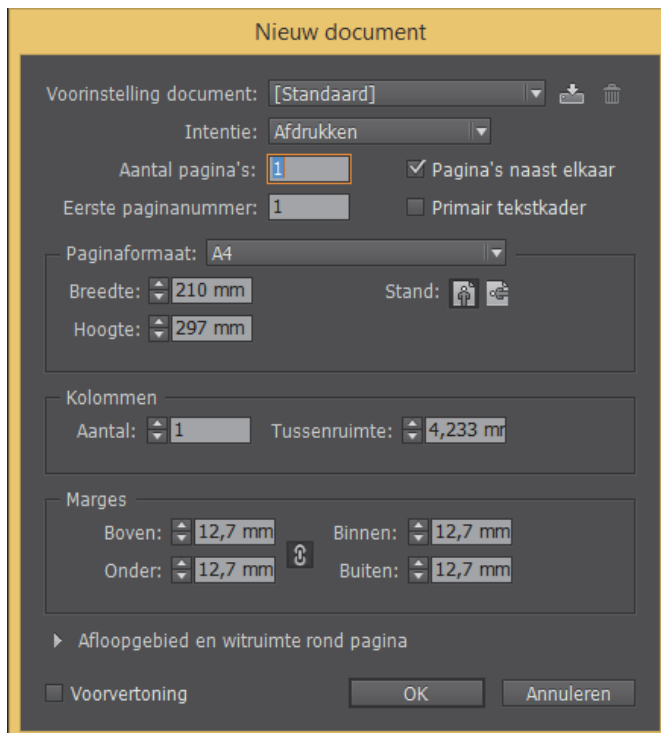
Nieuw document

Voorinstelling document: [Standaard]

Intentie: Afdrukken

Aantal pagina's: 1

Pagina's naast elkaar

Eerste paginanummer: 1

Primair tekstkader

Paginaformaat: A4

Breedte: 210 mm

Stand:

Hoogte: 297 mm

Kolommen

Aantal: 1

Tussenruimte: 4,233 mr

Marges

Boven: 12,7 mm

Binnen: 12,7 mm

Onder: 12,7 mm

Buiten: 12,7 mm

Afloopgebied en witruimte rond pagina

Voorvertoning

OK

Annuleren